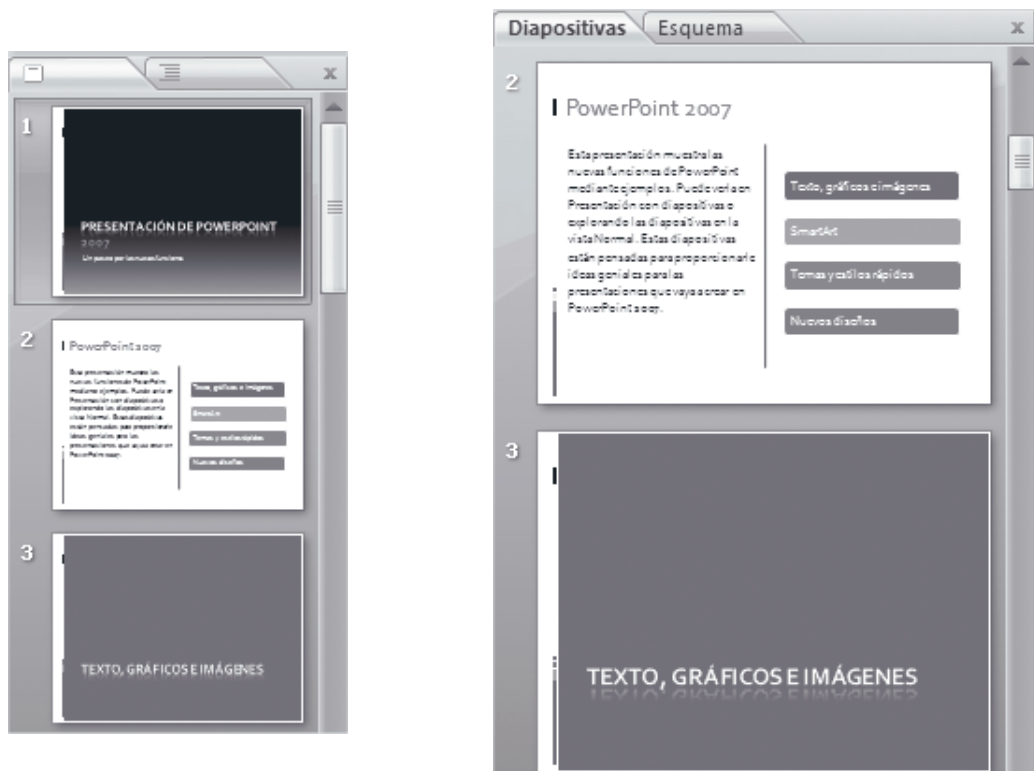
x

1

PRESENTACIÓN DE POWERPOINT 2007

Un paseo por las nuevas funciones

2

PowerPoint 2007

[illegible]

Texto, gráficos e imágenes

SmartArt

Temas y estilos rápidos

Nuevos diseños

3

TEXTO, GRÁFICOS E IMÁGENES

Diapositivas Esquema x

2

PowerPoint 2007

Esta presentación muestra las nuevas funciones de PowerPoint mediante ejemplos. Puede verla en Presentación con diapositivas o explorando las diapositivas en la vista Normal. Estas diapositivas están pensadas para proporcionarle ideas geniales para las presentaciones que vaya a crear en PowerPoint 2007.

Texto, gráficos e imágenes

SmartArt

Temas y estilos rápidos

Nuevos diseños

3

TEXTO, GRÁFICOS E IMÁGENES